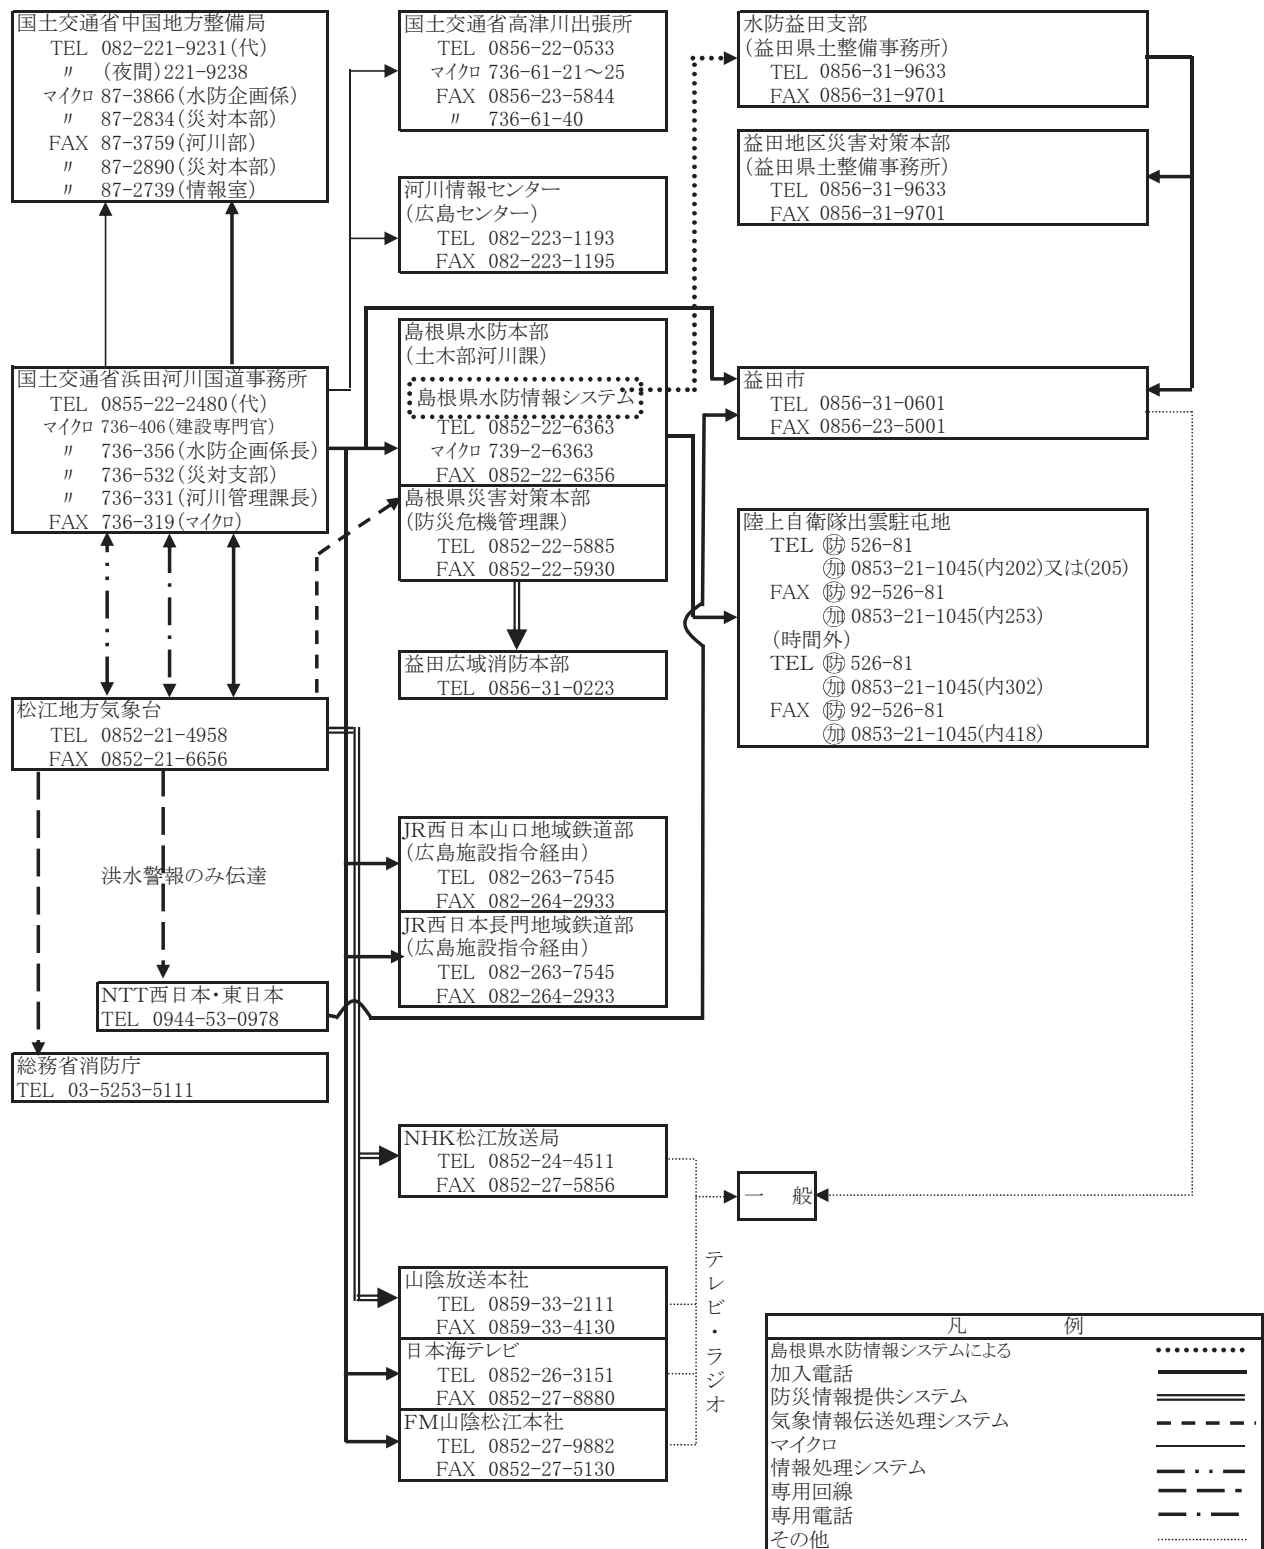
国土交通省中国地方整備局
TEL 082-221-9231(代)
〃 (夜間)221-9238
マイクロ 87-3866(水防企画係)
〃 87-2834(災対本部)
FAX 87-3759(河川部)
〃 87-2890(災対本部)
〃 87-2739(情報室)

国土交通省高津川出張所
TEL 0856-22-0533
マイクロ 736-61-21～25
FAX 0856-23-5844
〃 736-61-40

河川情報センター
(広島センター)
TEL 082-223-1193
FAX 082-223-1195

水防益田支部
(益田県土整備事務所)
TEL 0856-31-9633
FAX 0856-31-9701

益田地区災害対策本部
(益田県土整備事務所)
TEL 0856-31-9633
FAX 0856-31-9701

国土交通省浜田河川国道事務所
TEL 0855-22-2480(代)
マイクロ 736-406(建設専門官)
〃 736-356(水防企画係長)
〃 736-532(災対支部)
〃 736-331(河川管理課長)
FAX 736-319(マイクロ)

島根県水防本部
(土木部河川課)
島根県水防情報システム
TEL 0852-22-6363
マイクロ 739-2-6363
FAX 0852-22-6356

島根県災害対策本部
(防災危機管理課)
TEL 0852-22-5885
FAX 0852-22-5930

益田市
TEL 0856-31-0601
FAX 0856-23-5001

陸上自衛隊出雲駐屯地
TEL ㊮ 526-81
㊎ 0853-21-1045(内202)又は(205)
FAX ㊮ 92-526-81
㊎ 0853-21-1045(内253)
(時間外)
TEL ㊮ 526-81
㊎ 0853-21-1045(内302)
FAX ㊮ 92-526-81
㊎ 0853-21-1045(内418)

益田広域消防本部
TEL 0856-31-0223

松江地方気象台
TEL 0852-21-4958
FAX 0852-21-6656

JR西日本山口地域鉄道部
(広島施設指令経由)
TEL 082-263-7545
FAX 082-264-2933

洪水警報のみ伝達

JR西日本長門地域鉄道部
(広島施設指令経由)
TEL 082-263-7545
FAX 082-264-2933

NTT西日本・東日本
TEL 0944-53-0978

総務省消防庁
TEL 03-5253-5111

NHK松江放送局
TEL 0852-24-4511
FAX 0852-27-5856

一 般

テレビ・ラジオ

山陰放送本社
TEL 0859-33-2111
FAX 0859-33-4130

日本海テレビ
TEL 0852-26-3151
FAX 0852-27-8880

FM山陰松江本社
TEL 0852-27-9882
FAX 0852-27-5130

| 凡 例 |
|---|
| 島根県水防情報システムによる |
| 加入電話 |
| 防災情報提供システム |
| 気象情報伝送処理システム |
| マイクロ |
| 情報処理システム |
| 専用回線 |
| 専用電話 |
| その他 |